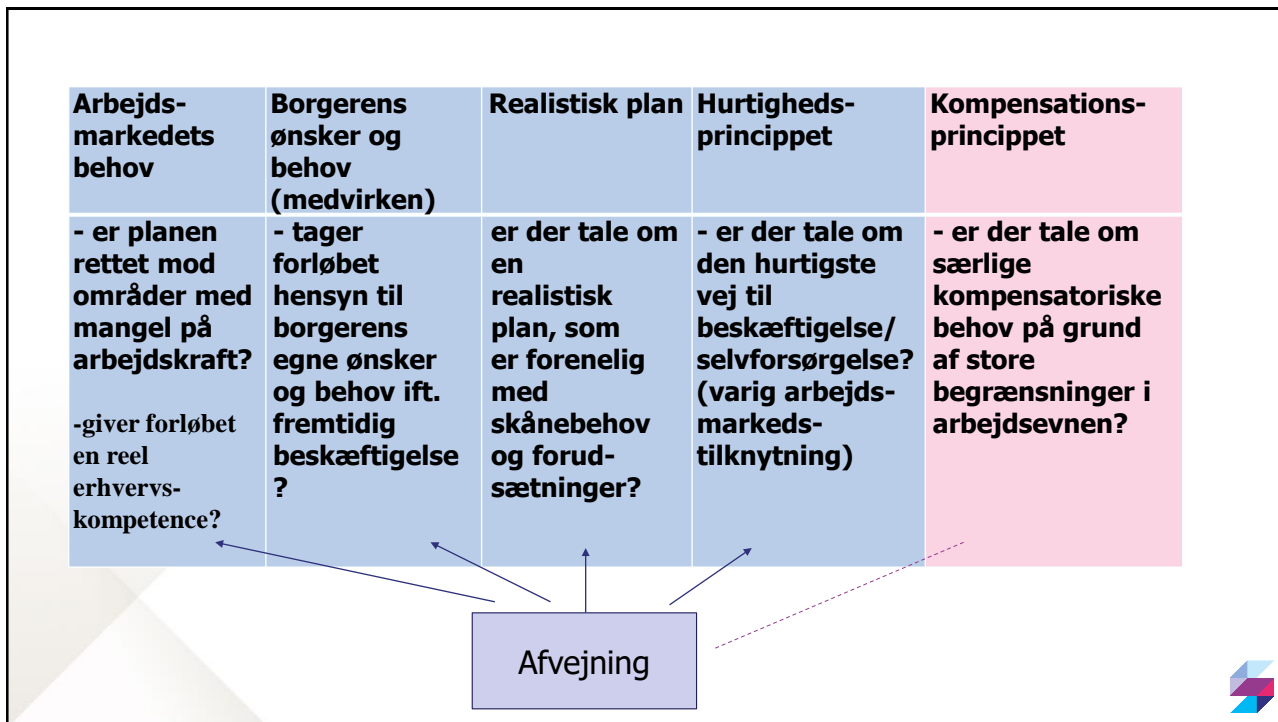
| Arbejdsmarkedets behov | Borgerens ønsker og behov (medvirken) | Realistisk plan | Hurtigheds-princippet | Kompensations-princippet |
|---|---|---|---|---|
| - er planen rettet mod områder med mangel på arbejdskraft? -giver forløbet en reel erhvervskompetence? | - tager forløbet hensyn til borgerens egne ønsker og behov ift. fremtidig beskæftigelse ? | er der tale om en realistisk plan, som er forenelig med skånebehov og forudsætninger? | - er der tale om den hurtigste vej til beskæftigelse/ selvforsørgelse? (varig arbejdsmarkedstilknytning) | - er der tale om særlige kompensatoriske behov på grund af store begrænsninger i arbejdsevnen? |

Afvejning